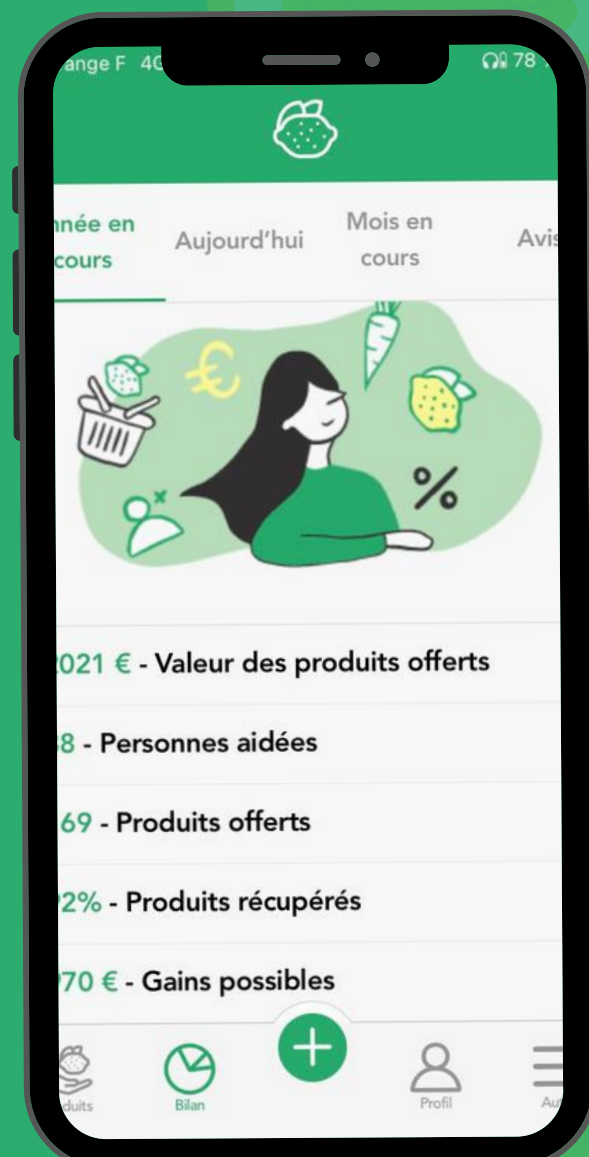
ange F 4G

78

nnée en cours

Aujourd'hui

Mois en cours

Avis

€

%

021 € - Valeur des produits offerts

8 - Personnes aidées

69 - Produits offerts

2% - Produits récupérés

70 € - Gains possibles

duits

Bilan

Profil

Au